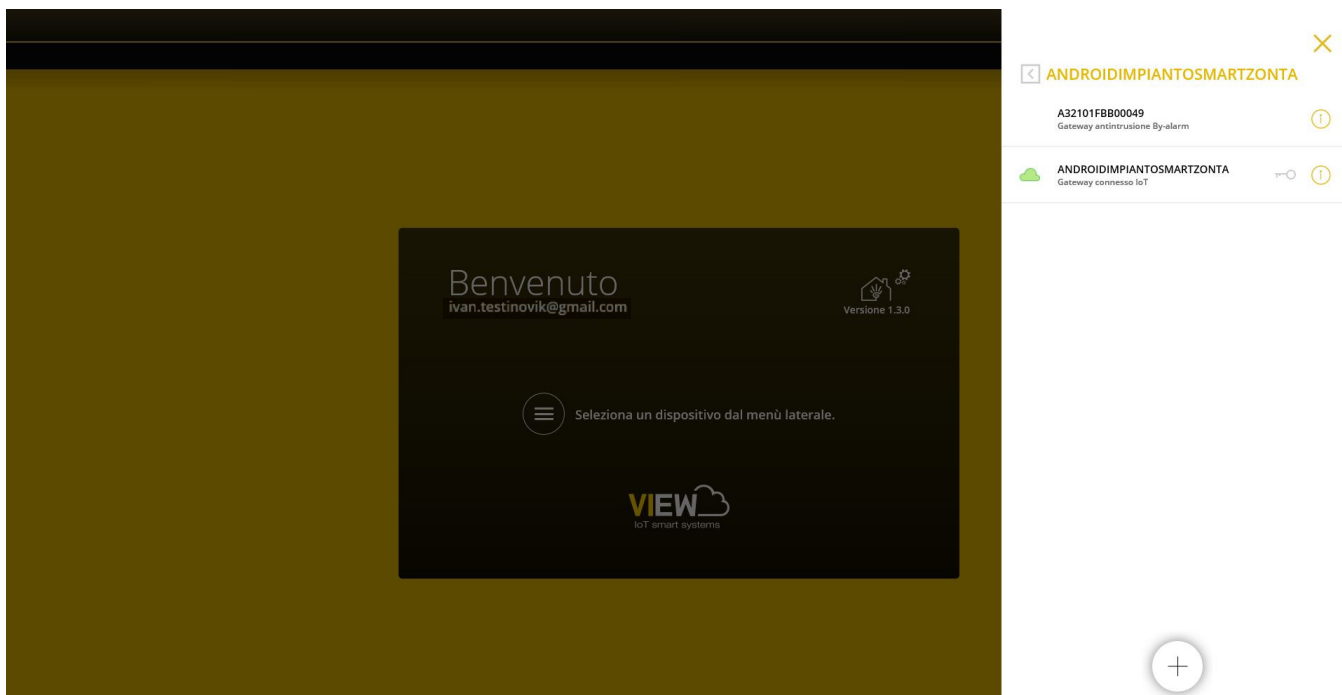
Benvenuto
ivan.testinovik@gmail.com

Versione 1.3.0

Seleziona un dispositivo dal menù laterale.

VIEW
IoT smart systems

ANDROIDIMPIANTOSMARTZONTA

A32101FBB00049
Gateway antintrusione By-alarm

ANDROIDIMPIANTOSMARTZONTA
Gateway connesso IoT